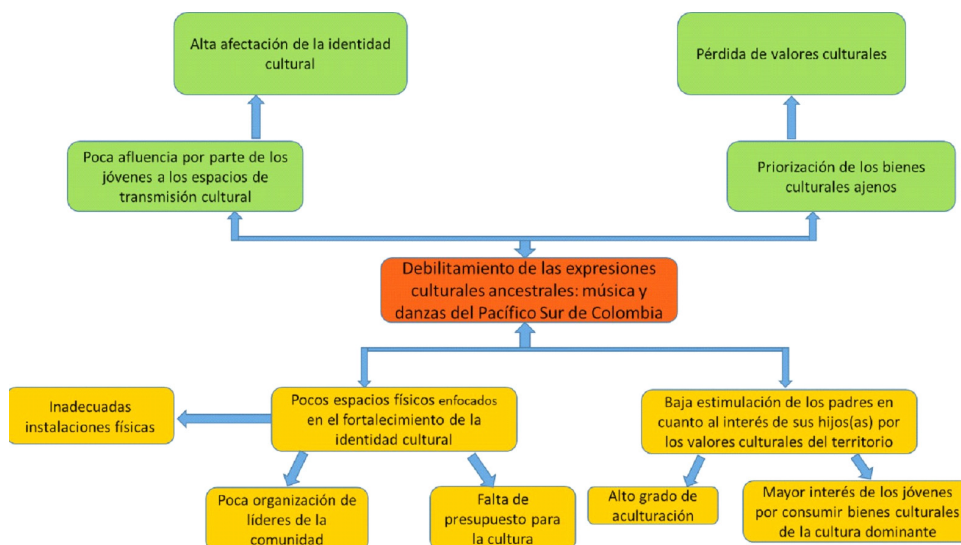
Alta afectación de la identidad cultural

Pérdida de valores culturales

Poca afluencia por parte de los jóvenes a los espacios de transmisión cultural

Priorización de los bienes culturales ajenos

Debilitamiento de las expresiones culturales ancestrales: música y danzas del Pacífico Sur de Colombia

Inadecuadas instalaciones físicas

Pocos espacios físicos enfocados en el fortalecimiento de la identidad cultural

Baja estimulación de los padres en cuanto al interés de sus hijos(as) por los valores culturales del territorio

Poca organización de líderes de la comunidad

Falta de presupuesto para la cultura

Alto grado de aculturación

Mayor interés de los jóvenes por consumir bienes culturales de la cultura dominante